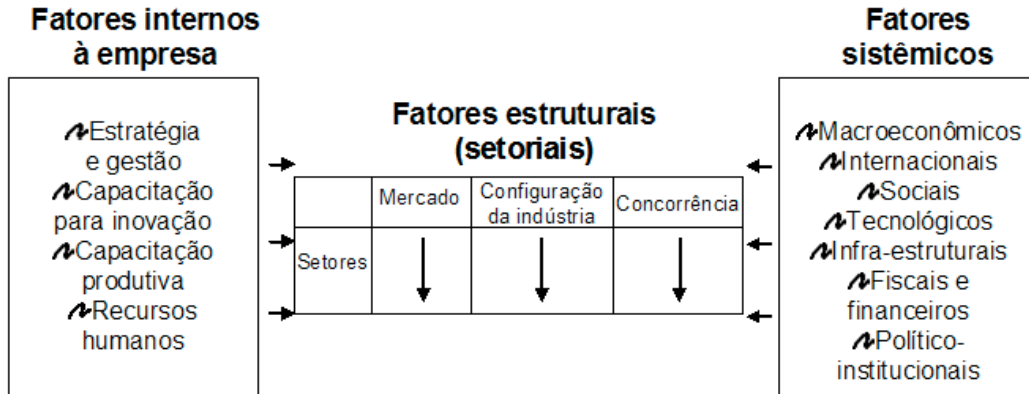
Fatores internos à empresa

Estratégia e gestão
Capacitação para inovação
Capacitação produtiva
Recursos humanos

Fatores estruturais (setoriais)

|  | Mercado | Configuração da indústria | Concorrência |
|---|---|---|---|
| Setores | ↓ | ↓ | ↓ |

Fatores sistêmicos

Macroeconômicos
Internacionais
Sociais
Tecnológicos
Infra-estruturais
Fiscais e financeiros
Político-institucionais